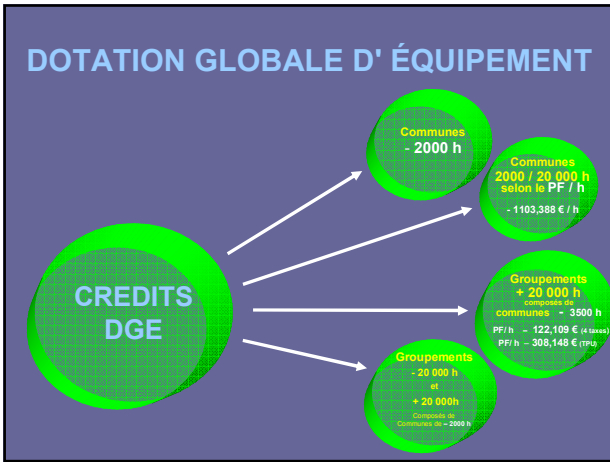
DOTATION GLOBALE D' ÉQUIPEMENT

CREDITS DGE

Communes
- 2000 h

Communes
2000 / 20 000 h
selon le PF / h
- 1103,388 € / h

Groupements
+ 20 000 h
composés de
communes - 3500 h
PF / h – 122,109 € (4 taxes)
PF / h – 308,148 € (TPU)

Groupements
- 20 000 h
et
+ 20 000h
Composés de
Communes de – 2000 h